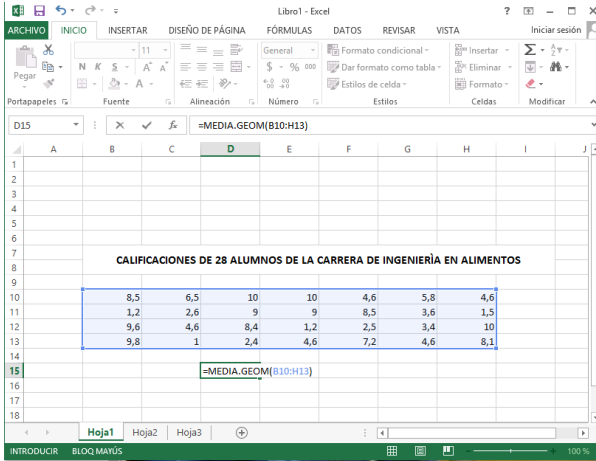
Libro1 - Excel

? – □ ×

ARCHIVO INICIO INSERTAR DISEÑO DE PÁGINA FÓRMULAS DATOS REVISAR VISTA Iniciar sesión

Pegar
Portapapeles

11
N K S A A
Fuente

Alineación

General
$ % 000
Número

Formato condicional
Dar formato como tabla
Estilos de celda
Estilos

Insertar
Eliminar
Formato
Celdas

Modificar

D15 fx =MEDIA.GEOM(B10:H13)

| | A | B | C | D | E | F | G | H | I | J |
|---|---|---|---|---|---|---|---|---|---|---|
| 1 | | | | | | | | | | |
| 2 | | | | | | | | | | |
| 3 | | | | | | | | | | |
| 4 | | | | | | | | | | |
| 5 | | | | | | | | | | |
| 6 | | | | | | | | | | |
| 7 | | | | | | | | | | |
| 8 | | CALIFICACIONES DE 28 ALUMNOS DE LA CARRERA DE INGENIERÌA EN ALIMENTOS | | | | | | | | |
| 9 | | | | | | | | | | |
| 10 | | 8,5 | 6,5 | 10 | 10 | 4,6 | 5,8 | 4,6 | | |
| 11 | | 1,2 | 2,6 | 9 | 9 | 8,5 | 3,6 | 1,5 | | |
| 12 | | 9,6 | 4,6 | 8,4 | 1,2 | 2,5 | 3,4 | 10 | | |
| 13 | | 9,8 | 1 | 2,4 | 4,6 | 7,2 | 4,6 | 8,1 | | |
| 14 | | | | | | | | | | |
| 15 | | | | =MEDIA.GEOM(B10:H13) | | | | | | |
| 16 | | | | | | | | | | |
| 17 | | | | | | | | | | |
| 18 | | | | | | | | | | |

Hoja1 Hoja2 Hoja3

INTRODUCIR BLOQ MAYÚS 100 %